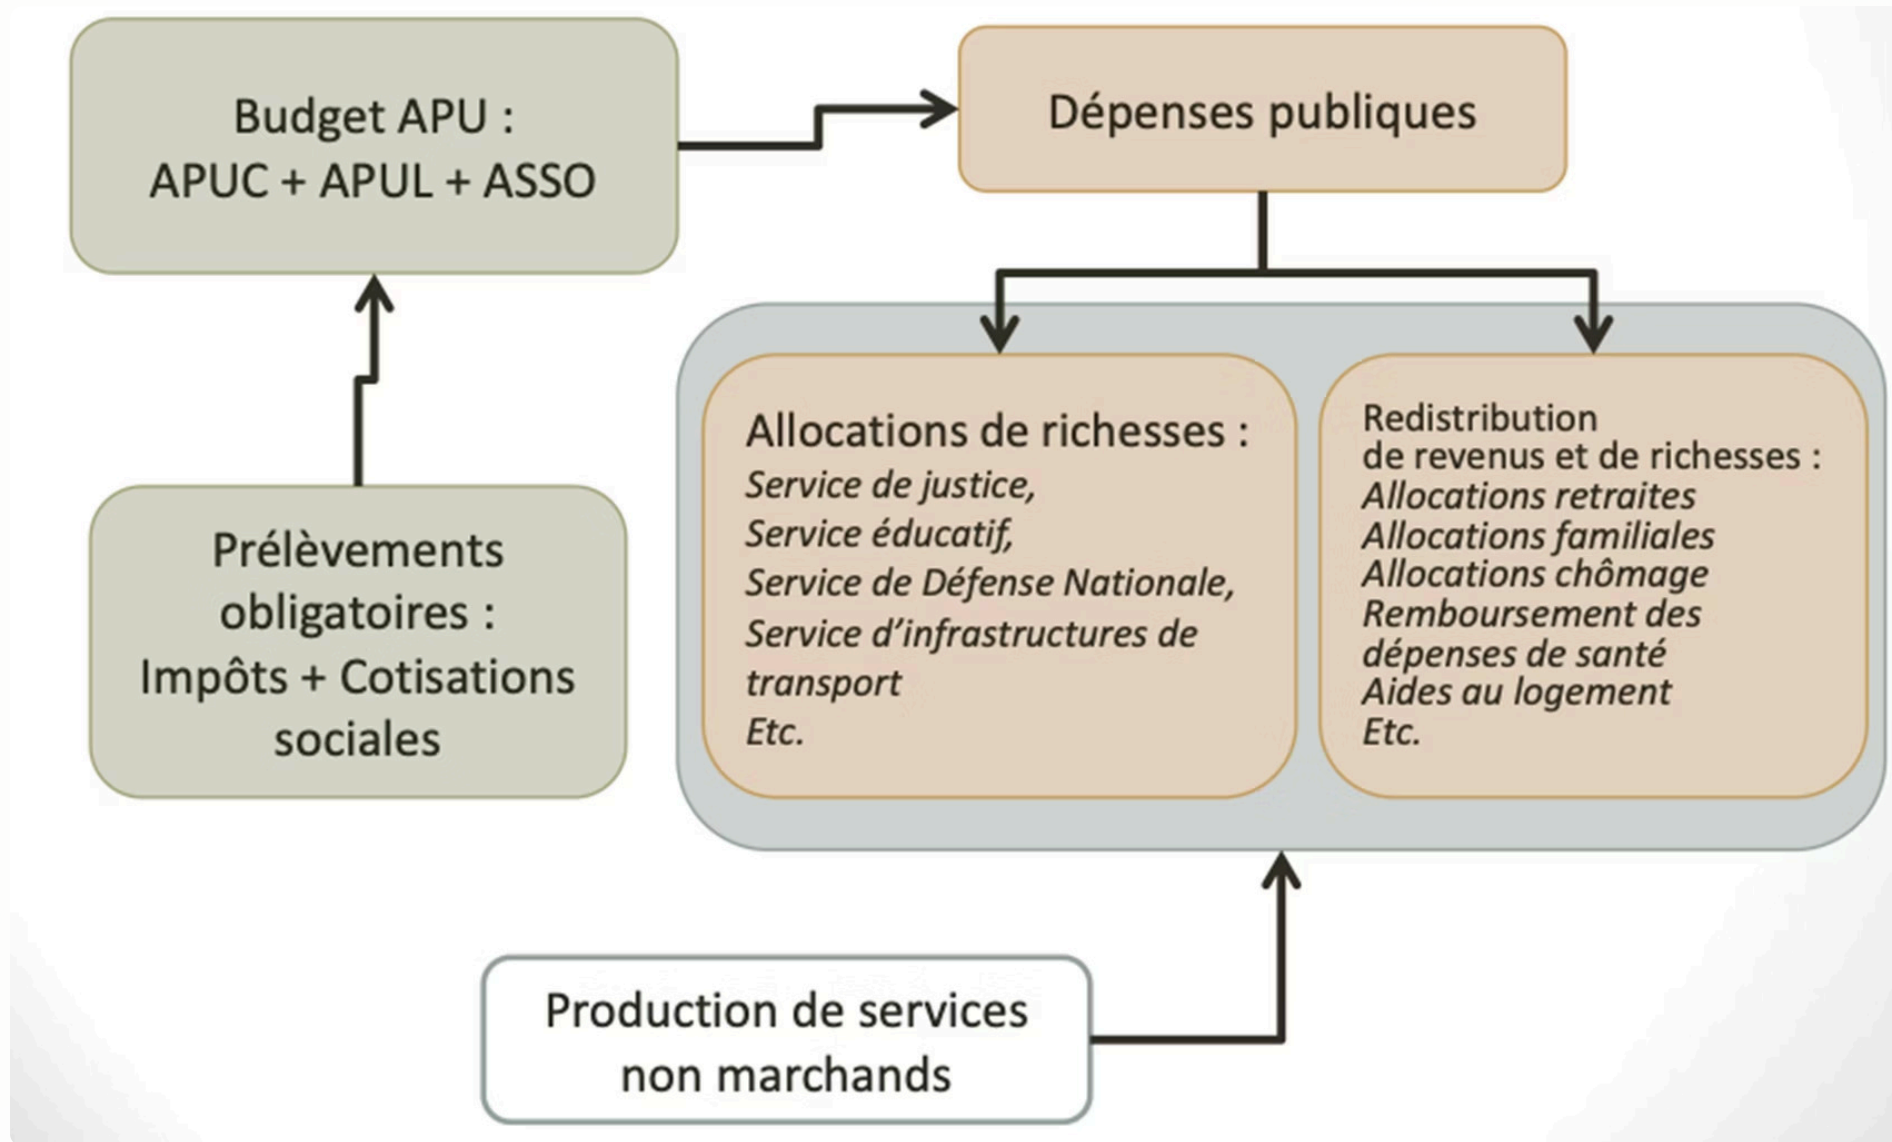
Budget APU :
APUC + APUL + ASSO

Dépenses publiques

Prélèvements obligatoires : Impôts + Cotisations sociales

Allocations de richesses :
Service de justice,
Service éducatif,
Service de Défense Nationale,
Service d'infrastructures de transport
Etc.

Redistribution de revenus et de richesses :
Allocations retraites
Allocations familiales
Allocations chômage
Remboursement des dépenses de santé
Aides au logement
Etc.

Production de services non marchands